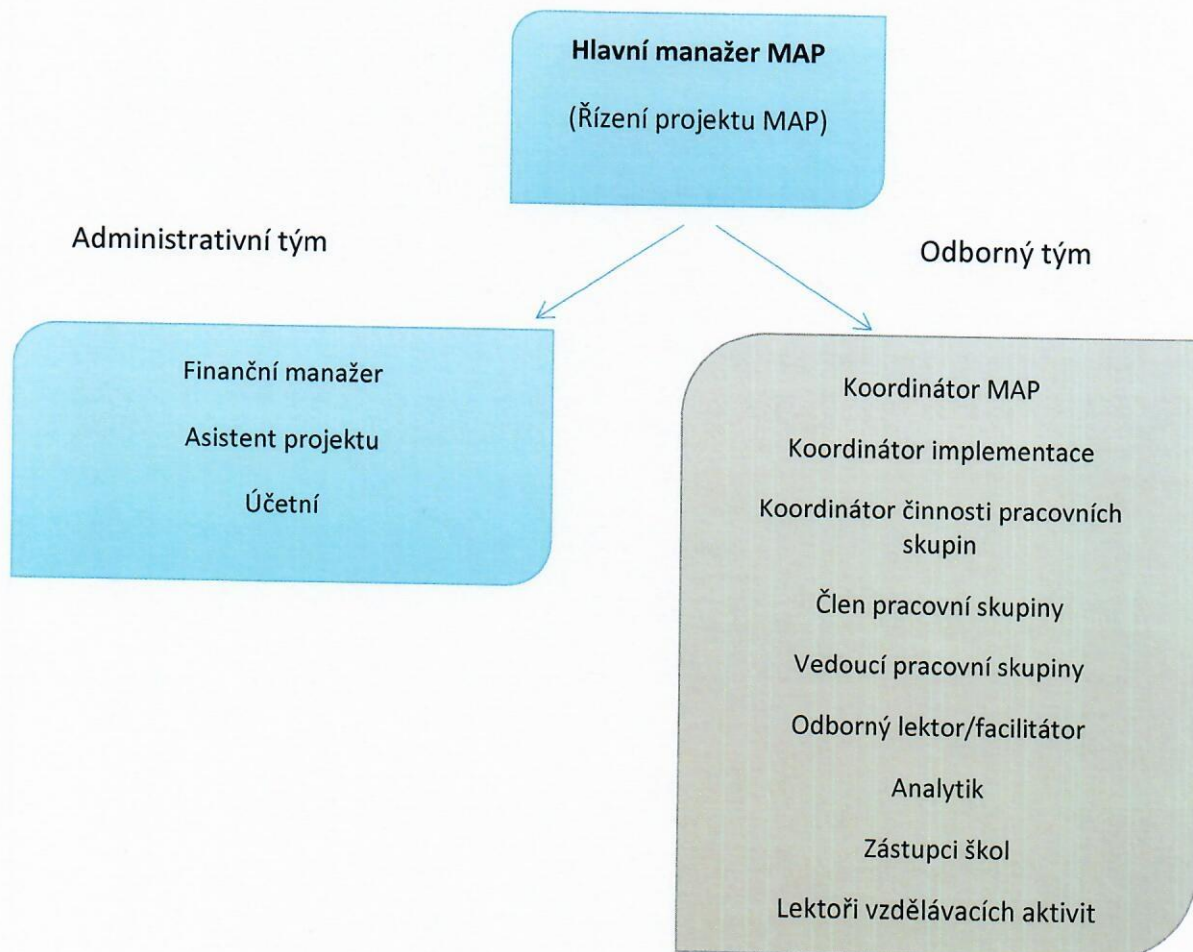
Hlavní manažer MAP

(Řízení projektu MAP)

Administrativní tým

Odborný tým

Finanční manažer

Asistent projektu

Účetní

Koordinátor MAP

Koordinátor implementace

Koordinátor činnosti pracovních skupin

Člen pracovní skupiny

Vedoucí pracovní skupiny

Odborný lektor/facilitátor

Analytik

Zástupci škol

Lektoři vzdělávacích aktivit